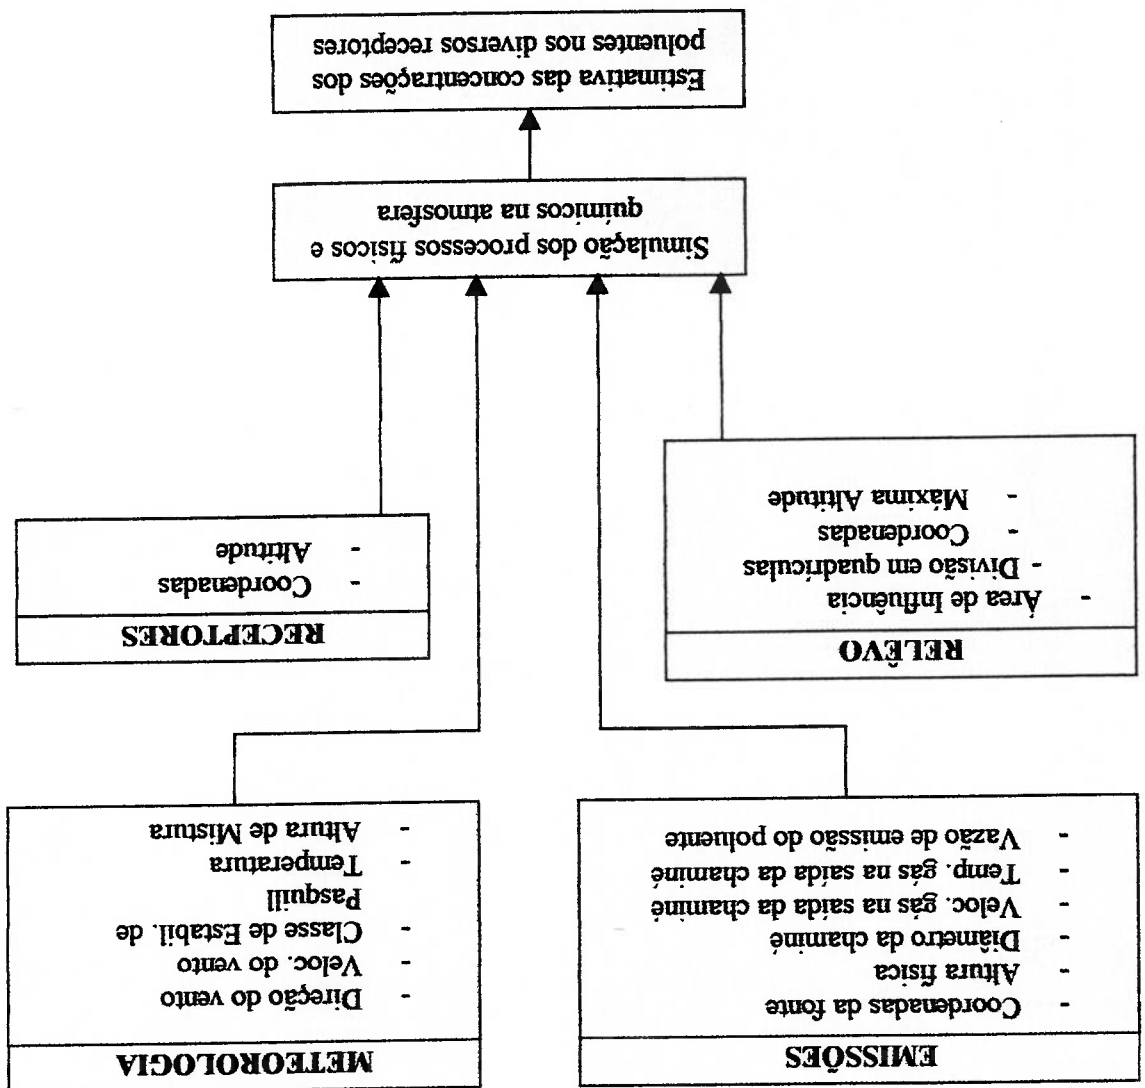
Estimativa das concentrações dos poluentes nos diversos receptores

Simulação dos processos físicos e químicos na atmosfera

RECEPTORES
- Coordenadas
- Altitude

RELÊVO
- Área de Influência
- Divisão em quadrículas
- Coordenadas
- Máxima Altitude

METEOROLOGIA
- Direção do vento
- Veloc. do vento
- Classe de Estabil. de Pasquill
- Temperatura
- Altura de Mistura

EMISSÕES
- Coordenadas da fonte
- Altura física
- Diâmetro da chaminé
- Veloc. gás na saída da chaminé
- Temp. gás na saída da chaminé
- Vazão de emissão do poluente